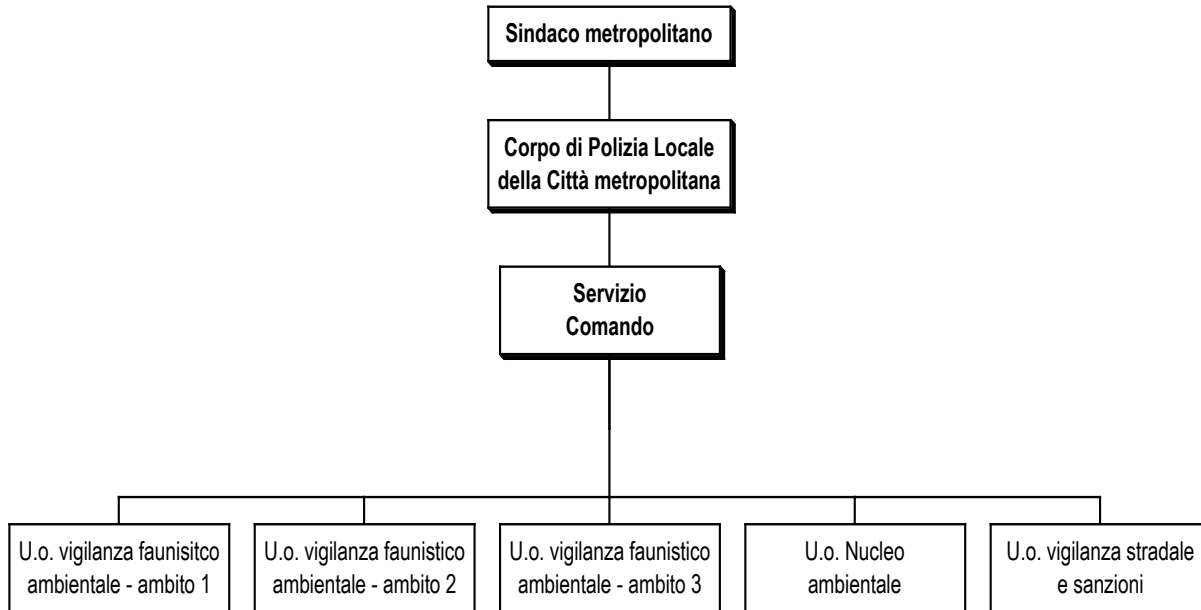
Sindaco metropolitano

Corpo di Polizia Locale della Città metropolitana

Servizio Comando

U.o. vigilanza faunisitco ambientale - ambito 1

U.o. vigilanza faunistico ambientale - ambito 2

U.o. vigilanza faunistico ambientale - ambito 3

U.o. Nucleo ambientale

U.o. vigilanza stradale e sanzioni